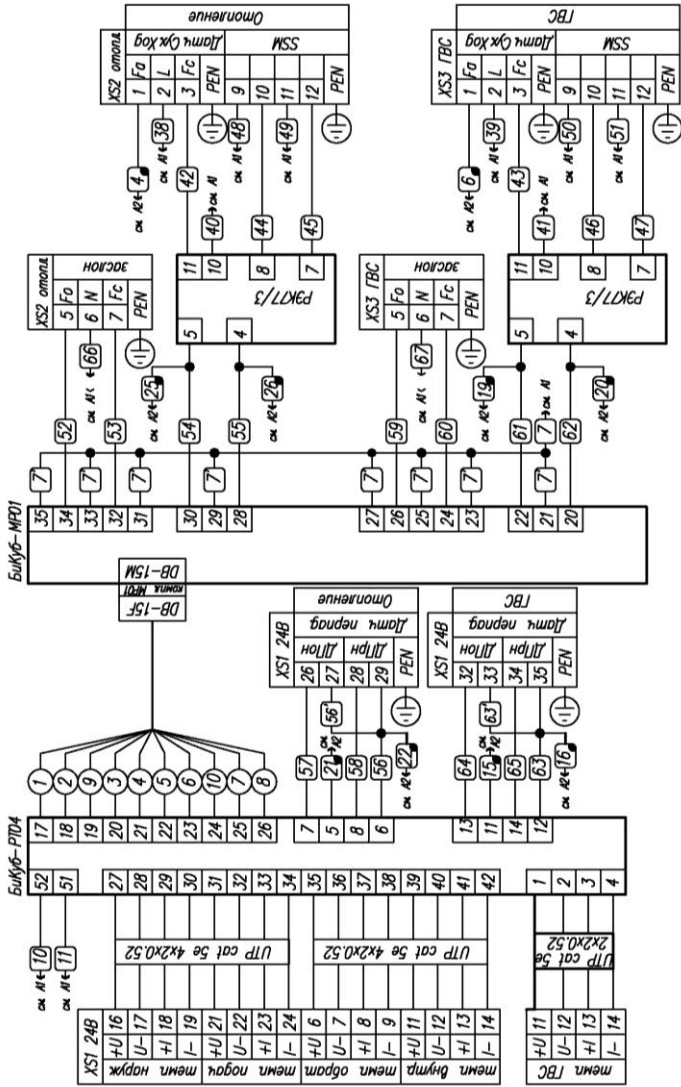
Отопление
XS2 отопл
Датч Дх.ход
SSM
1 Fo
2 L
3 Fc
PEN
9
10
11
12
PEN

ГВС
XS3 ГВС
Датч Дх.ход
SSM
1 Fo
2 L
3 Fc
PEN
9
10
11
12
PEN

см А2 4
см А1 38
42
см А1 48
см А1 49
40 см А1
44
45

см А2 6
см А1 39
43
см А1 50
см А1 51
41 см А1
46
47

XS2 отопл
насос
5 Fo
6 N
7 Fc
PEN

РЭК77/3
11
10
8
7
5
4

XS3 ГВС
насос
5 Fo
6 N
7 Fc
PEN

РЭК77/3
11
10
8
7
5
4

см А1 66
см А2 25
см А2 26
см А1 67
см А2 19
см А2 20
7 см А1

52
53
54
55
59
60
61
62

7
7
7
7
7
7
7
7

БиКуб-МР01
35
34
33
32
31
30
29
28
27
26
25
24
23
22
21
20

DB-15M
конн. МР01
DB-15F

Отопление
XS1 24В
Датч перепад
ДПон
ДПрн
26
27
28
29
PEN

ГВС
XS1 24В
Датч перепад
ДПон
ДПрн
32
33
34
35
PEN

56'
см А2 21
57
58
56
см А2 22

63'
см А2 15
64
65
63
см А2 16

1
2
9
3
4
5
6
10
7
8

БиКуб-РТ04
17
18
19
20
21
22
23
24
25
26
7
5
8
6
13
11
14
12
52
51
27
28
29
30
31
32
33
34
35
36
37
38
39
40
41
42
1
2
3
4

см А1 10
см А1 11

UTP cat 5e 4x2x0.52
UTP cat 5e 4x2x0.52
UTP cat 5e 2x2x0.52

XS1 24В
темп наруж
16 +U
17 U-
18 +I
19 I-
темп подач
20 +U
21 U-
22 +I
23 I-
24
темп обрат
6 +U
7 U-
8 +I
9 I-
темп внутр
10 +U
11 U-
12 +I
13 I-
14
темп ГВС
11 +U
12 U-
13 +I
14 I-